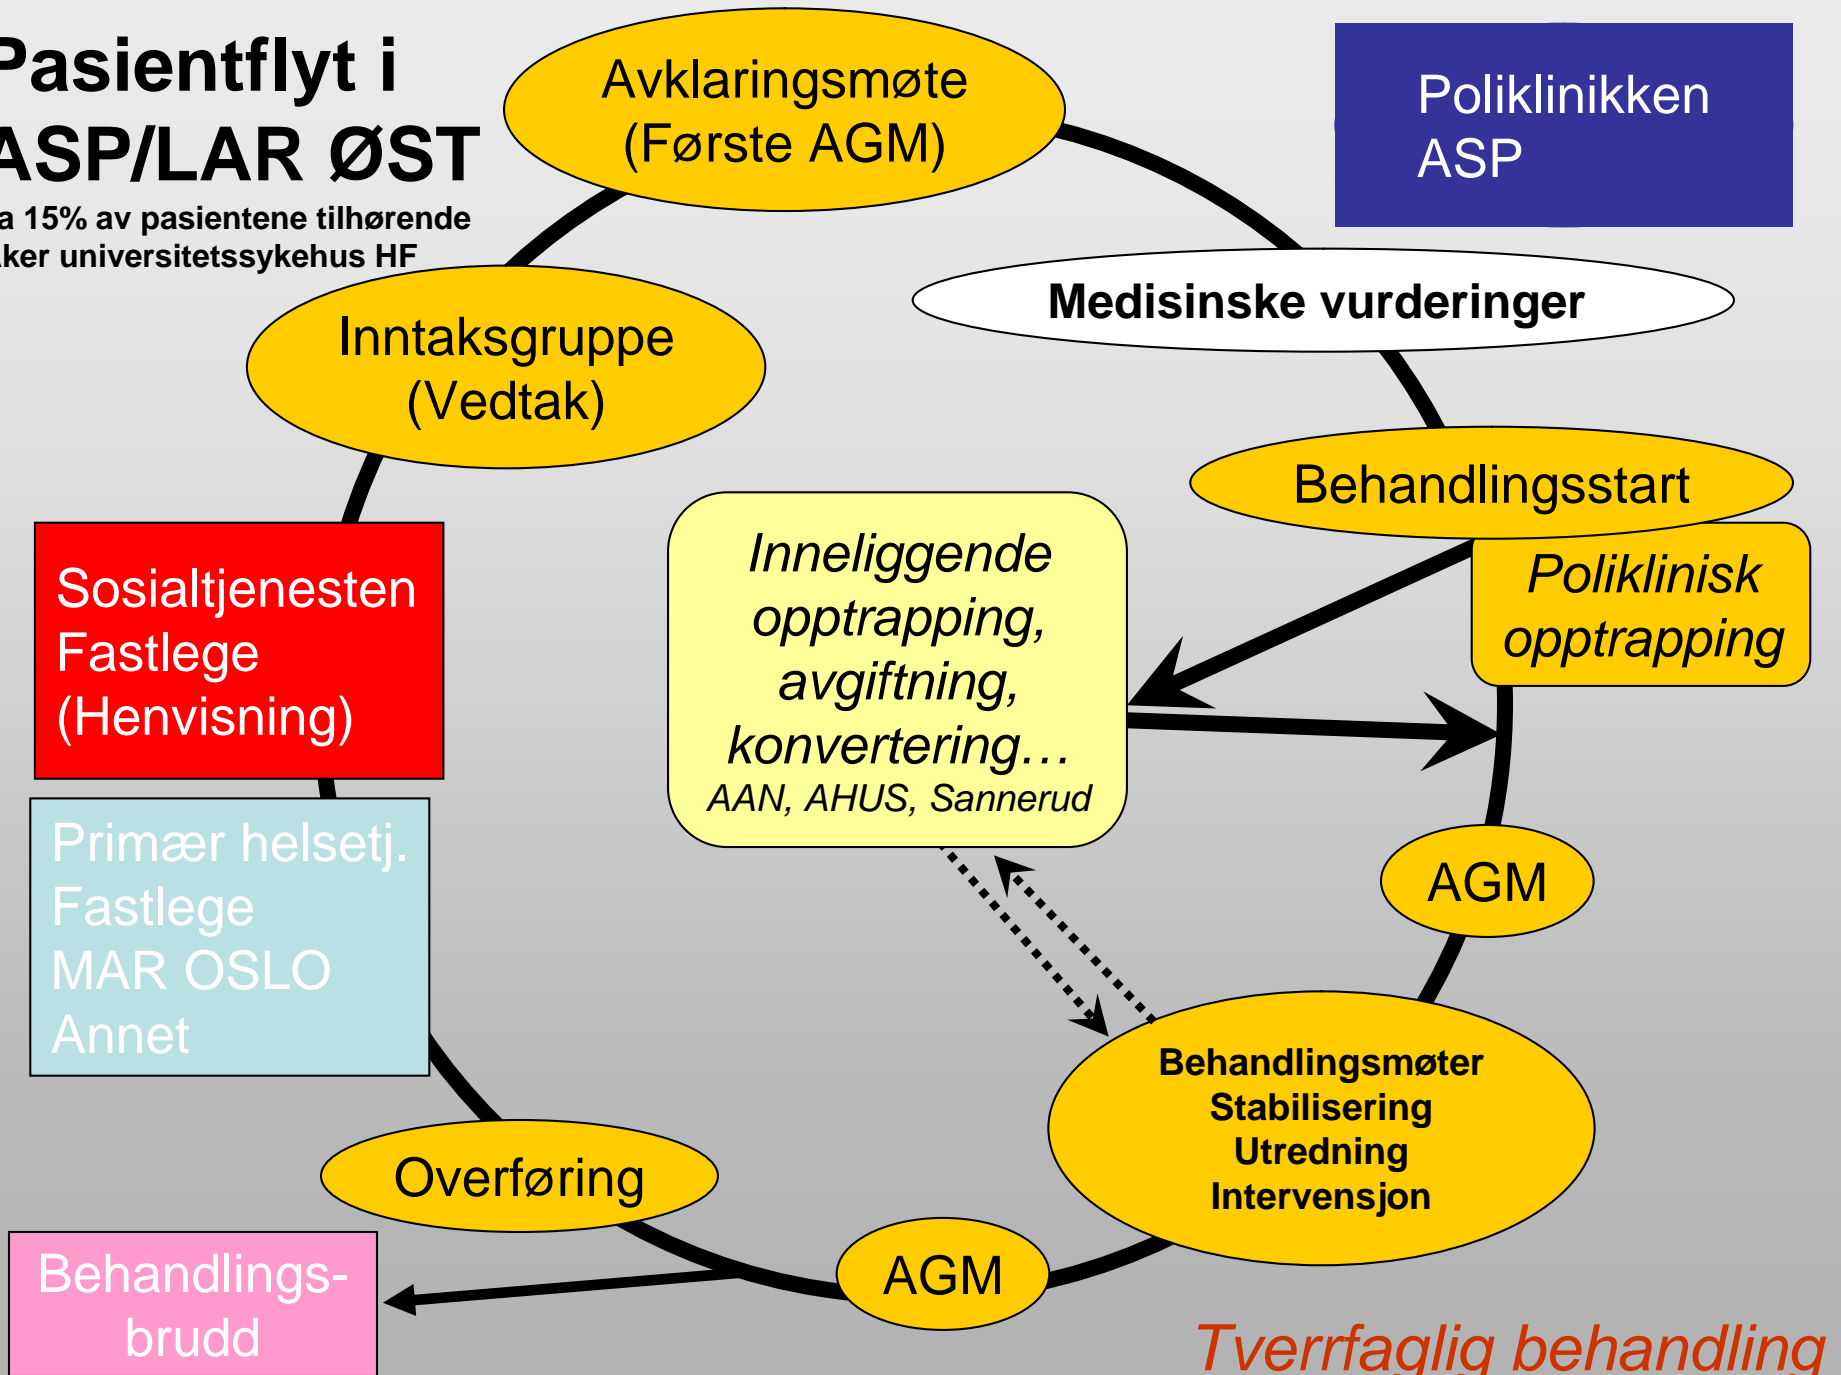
Pasientflyt i
ASP/LAR ØST

a 15% av pasientene tilhørende
ker universitetssykehus HF

Avklaringsmøte
(Første AGM)

Poliklinikken
ASP

Medisinske vurderinger

Inntaksgruppe
(Vedtak)

Behandlingsstart

Sosialtjenesten
Fastlege
(Henvisning)

Inneliggende
opptrapping,
avgiftning,
konvertering…
AAN, AHUS, Sannerud

Poliklinisk
opptrapping

Primær helsetj.
Fastlege
MAR OSLO
Annet

AGM

Behandlingsmøter
Stabilisering
Utredning
Intervensjon

Overføring

AGM

Behandlings-
brudd

Tverrfaglig behandling